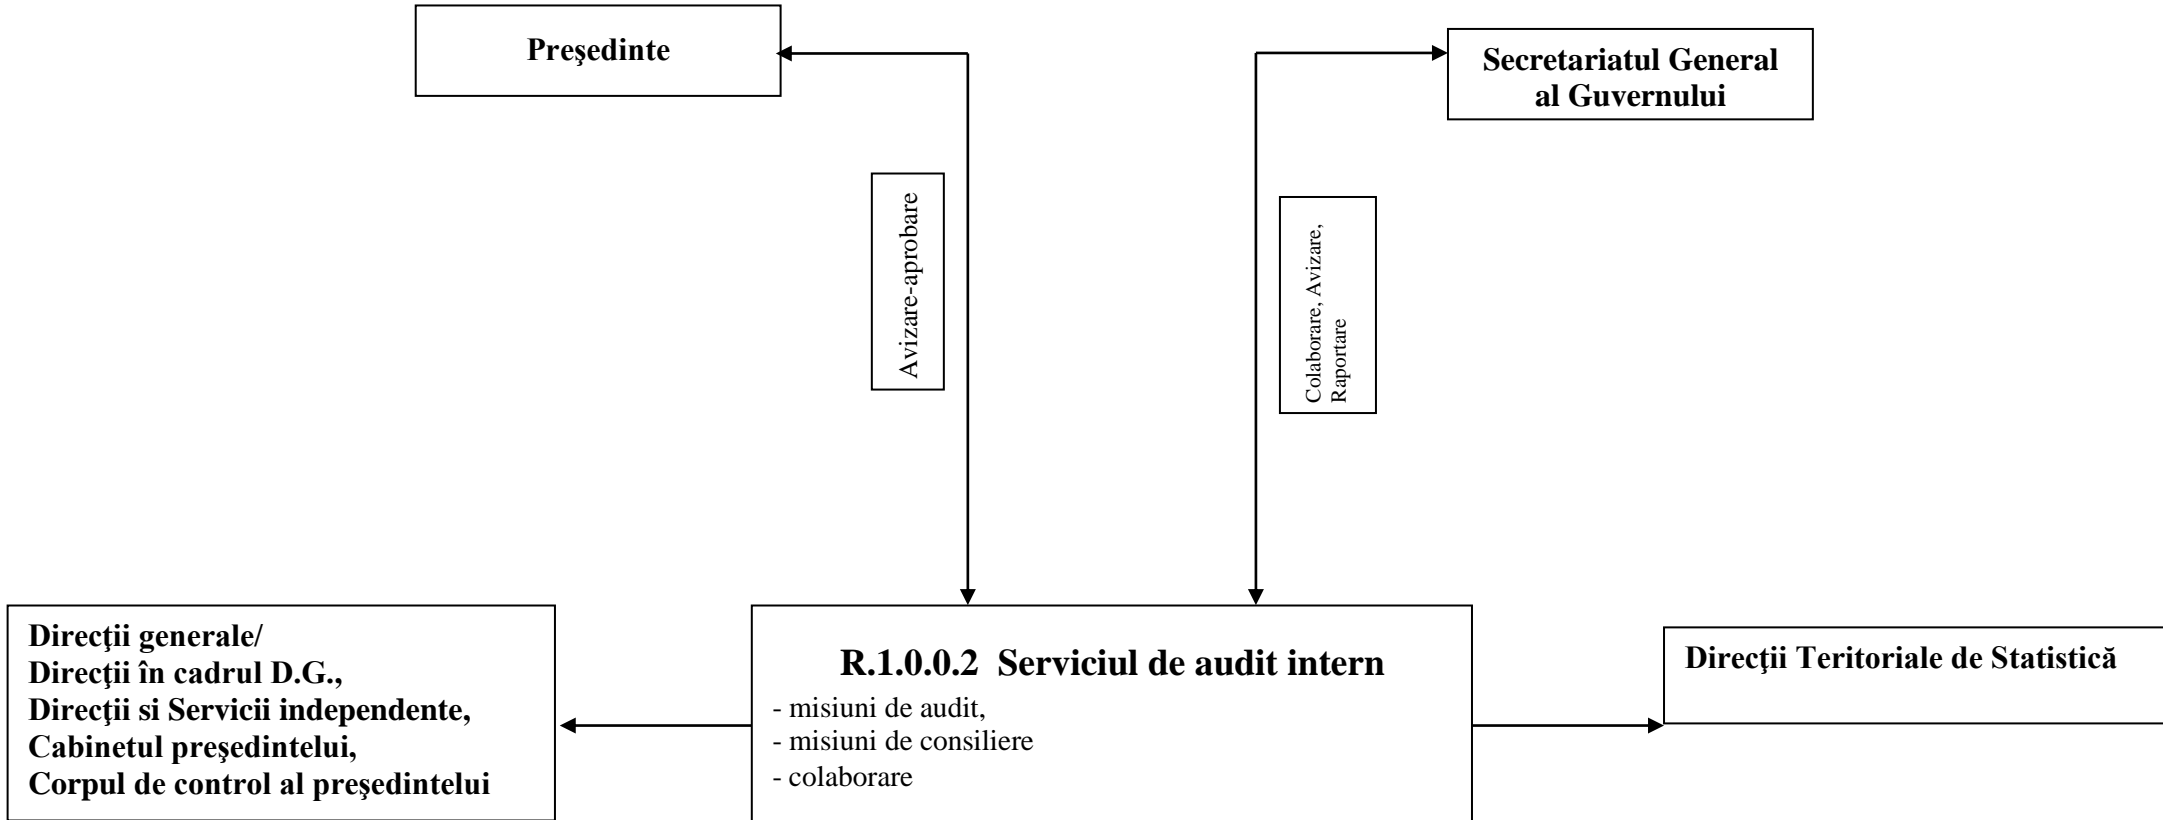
Preşedinte

Secretariatul General al Guvernului

Avizare-aprobare

Colaborare, Avizare, Raportare

Direcţii generale/
Direcţii în cadrul D.G.,
Direcţii si Servicii independente,
Cabinetul preşedintelui,
Corpul de control al preşedintelui

R.1.0.0.2 Serviciul de audit intern
- misiuni de audit,
- misiuni de consiliere
- colaborare

Direcţii Teritoriale de Statistică